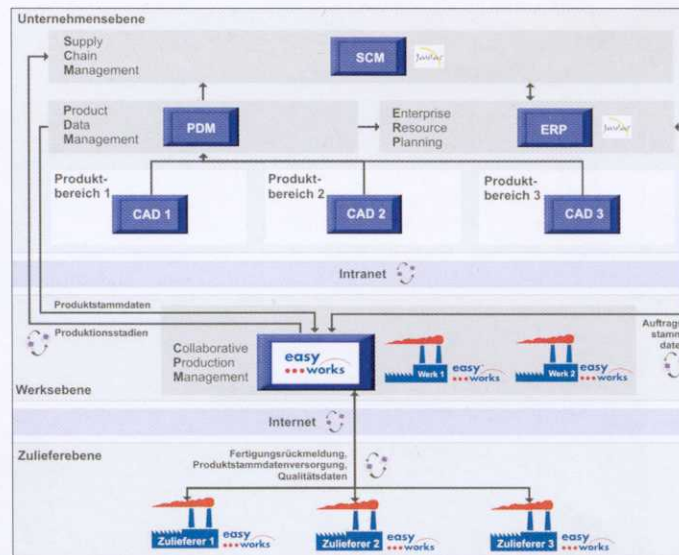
Unternehmensebene

Supply Chain Management

SCM

Product Data Management

PDM

Enterprise Resource Planning

ERP

Produktbereich 1

CAD 1

Produktbereich 2

CAD 2

Produktbereich 3

CAD 3

Intranet

Produktstammdaten

Produktionsstadien

Collaborative Production Management

easy works

Werk 1

easy works

Werk 2

easy works

Auftrags- stamm- daten

Werksebene

Internet

Zulieferebene

Fertigungsrückmeldung, Produktstammdatenversorgung, Qualitätsdaten

Zulieferer 1

easy works

Zulieferer 2

easy works

Zulieferer 3

easy works